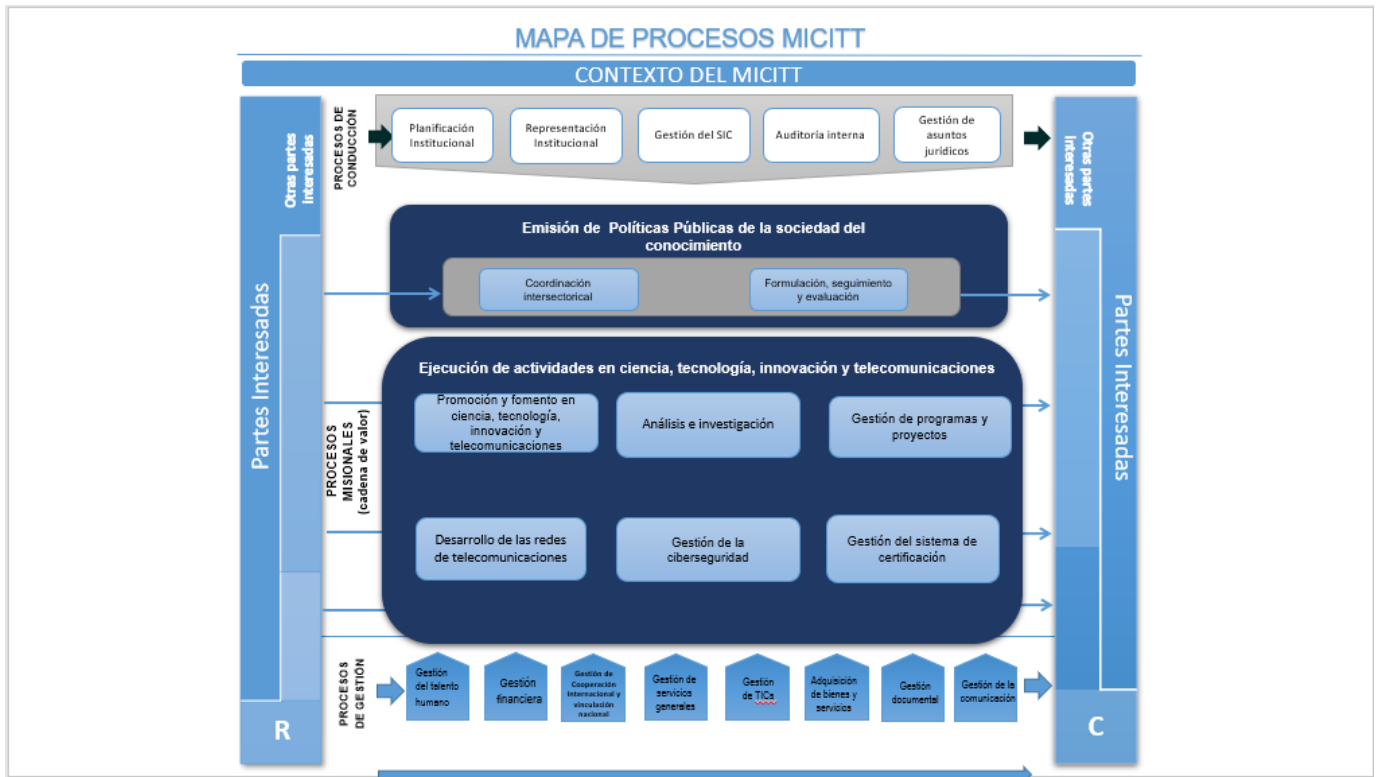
MAPA DE PROCESOS MICITT

CONTEXTO DEL MICITT

Otras partes interesadas

Partes Interesadas

PROCESOS DE CONDUCCIÓN

Planificación Institucional

Representación Institucional

Gestión del SIC

Auditoría interna

Gestión de asuntos jurídicos

Otras partes interesadas

Emisión de Políticas Públicas de la sociedad del conocimiento

Coordinación intersectorical

Formulación, seguimiento y evaluación

PROCESOS MISIONALES (cadena de valor)

Ejecución de actividades en ciencia, tecnología, innovación y telecomunicaciones

Promoción y fomento en ciencia, tecnología, innovación y telecomunicaciones

Análisis e investigación

Gestión de programas y proyectos

Desarrollo de las redes de telecomunicaciones

Gestión de la ciberseguridad

Gestión del sistema de certificación

Partes Interesadas

PROCESOS DE GESTIÓN

Gestión del talento humano

Gestión financiera

Gestión de Cooperación Internacional y vinculación nacional

Gestión de servicios generales

Gestión de TICs

Adquisición de bienes y servicios

Gestión documental

Gestión de la comunicación

R

C